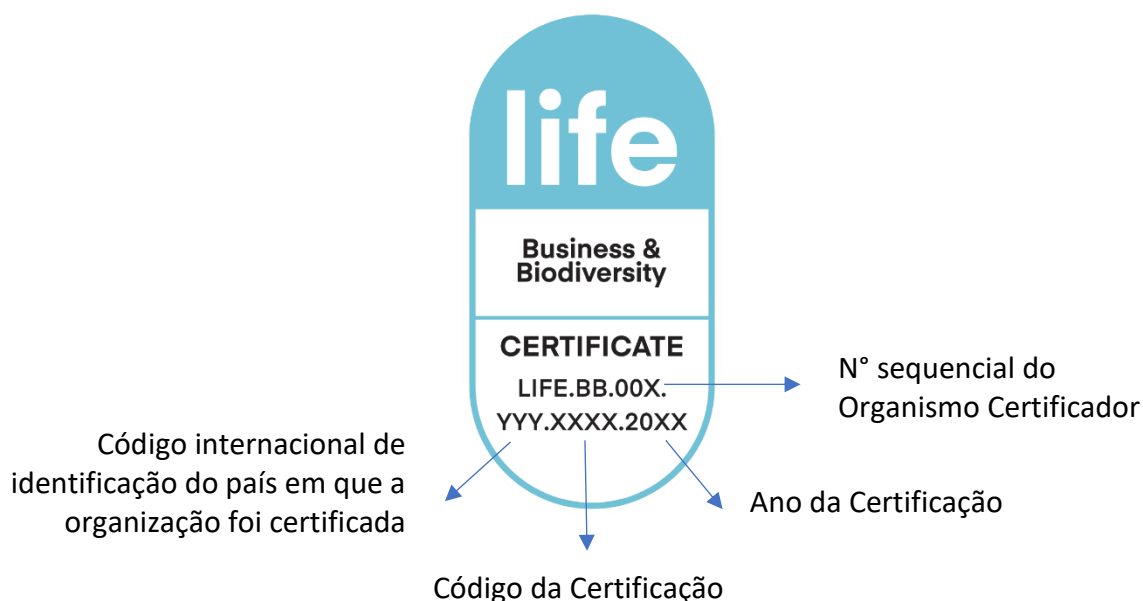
life

Business & Biodiversity

CERTIFICATE

LIFE.BB.00X.

YYY.XXXX.20XX

N° sequencial do Organismo Certificador

Código internacional de identificação do país em que a organização foi certificada

Ano da Certificação

Código da Certificação